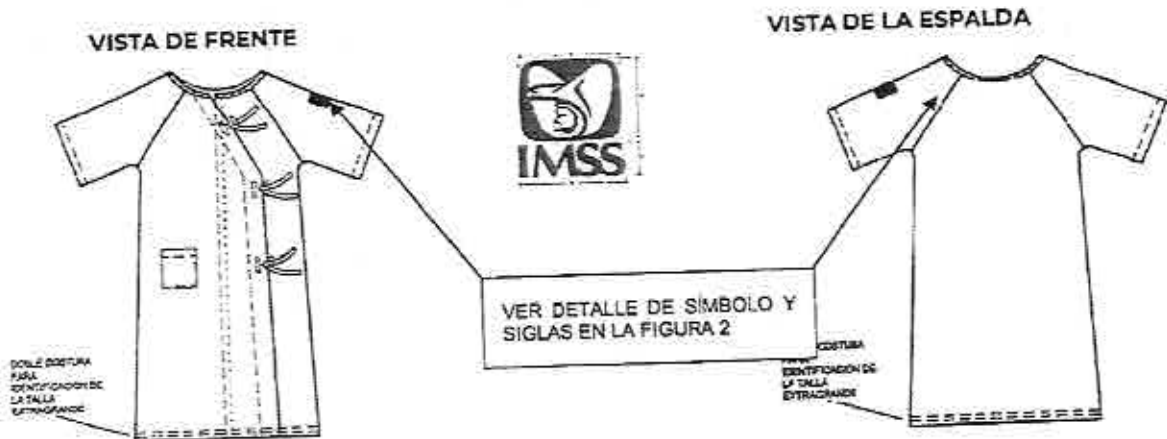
VISTA DE FRENTE

VISTA DE LA ESPALDA

IMSS

VER DETALLE DE SÍMBOLO Y SIGLAS EN LA FIGURA 2

DOBLE COSTURA PARA IDENTIFICACIÓN DE LA TALLA EXTRAGRANDE

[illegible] COSTURA PARA IDENTIFICACIÓN DE LA TALLA EXTRAGRANDE